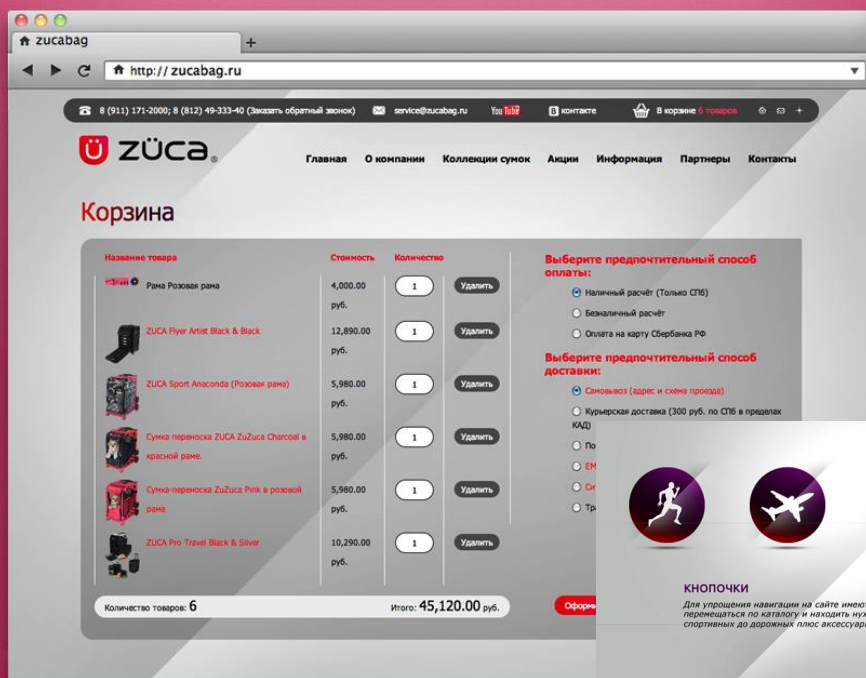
zucabag
+
http:// zucabag.ru

8 (911) 171-2000; 8 (812) 49-333-40 (Заказать обратный звонок) service@zucabag.ru YouTube В контакте В корзине 6 товаров

ZÜCA

Главная О компании Коллекции сумок Акции Информация Партнеры Контакты

Корзина

| Название товара | Стоимость | Количество | |
|---|---|---|---|
| Рама Розовая рама | 4,000.00 руб. | 1 | Удалить |
| ZUCA Flyer Artist Black & Black | 12,890.00 руб. | 1 | Удалить |
| ZUCA Sport Anaconda (Розовая рама) | 5,980.00 руб. | 1 | Удалить |
| Сумка переноска ZUCA ZuZuca Charcoal в красной раме. | 5,980.00 руб. | 1 | Удалить |
| Сумка-переноска ZuZuca Pink в розовой раме | 5,980.00 руб. | 1 | Удалить |
| ZUCA Pro Travel Black & Silver | 10,290.00 руб. | 1 | Удалить |

Количество товаров: 6
Итого: 45,120.00 руб.

Выберите предпочтительный способ оплаты:
Наличный расчёт (Только СПб)
Безналичный расчёт
Оплата на карту Сбербанка РФ

Выберите предпочтительный способ доставки:
Самовывоз (адрес и схема проезда)
Курьерская доставка (300 руб. по СПб в пределах КАД)
По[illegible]
EM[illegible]
Си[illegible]
Тр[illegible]

Оформ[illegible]

КНОПОЧКИ
Для упрощения навигации на сайте имеют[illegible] перемещаться по каталогу и находить нуж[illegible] спортивных до дорожных плюс аксессуар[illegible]